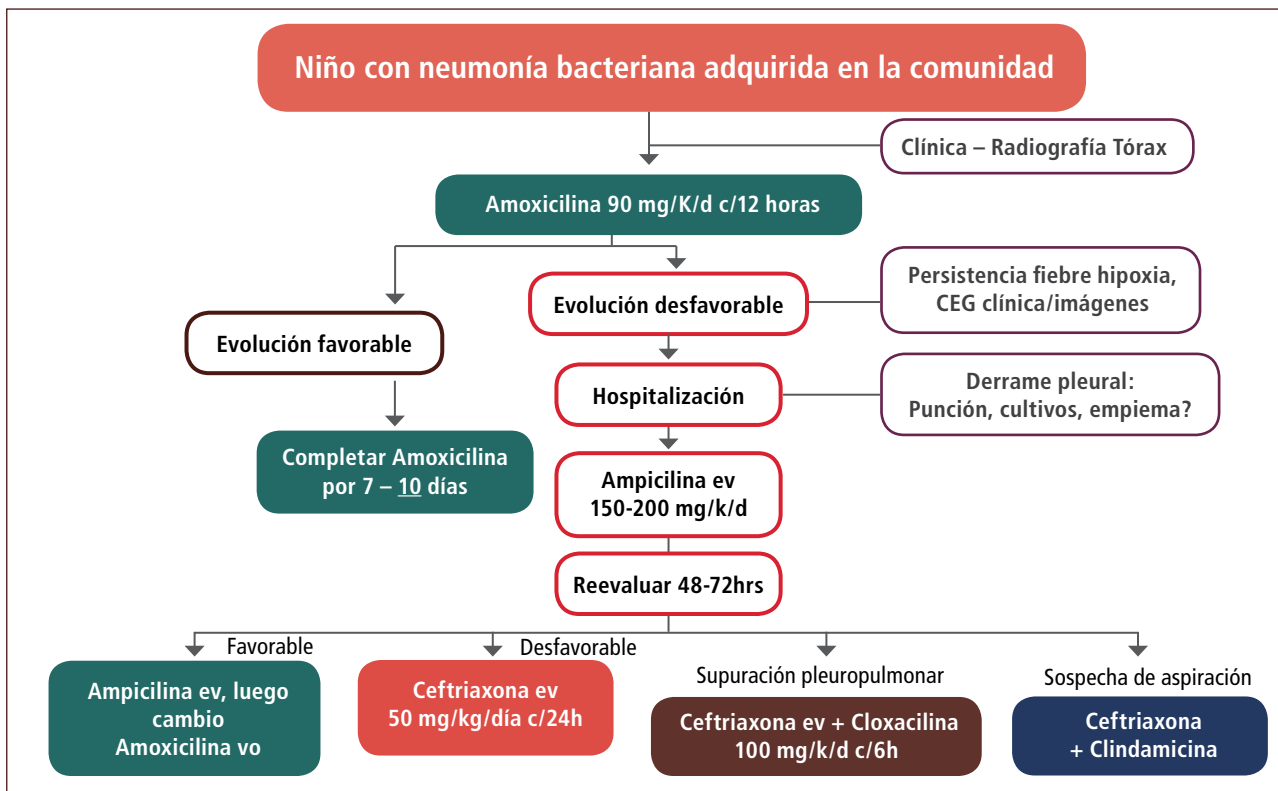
Niño con neumonía bacteriana adquirida en la comunidad

Clínica – Radiografía Tórax

Amoxicilina 90 mg/K/d c/12 horas

Evolución favorable

Completar Amoxicilina por 7 – 10 días

Evolución desfavorable

Persistencia fiebre hipoxia, CEG clínica/imágenes

Hospitalización

Derrame pleural: Punción, cultivos, empiema?

Ampicilina ev 150-200 mg/k/d

Reevaluar 48-72hrs

Favorable

Ampicilina ev, luego cambio Amoxicilina vo

Desfavorable

Ceftriaxona ev 50 mg/kg/día c/24h

Supuración pleuropulmonar

Ceftriaxona ev + Cloxacilina 100 mg/k/d c/6h

Sospecha de aspiración

Ceftriaxona + Clindamicina